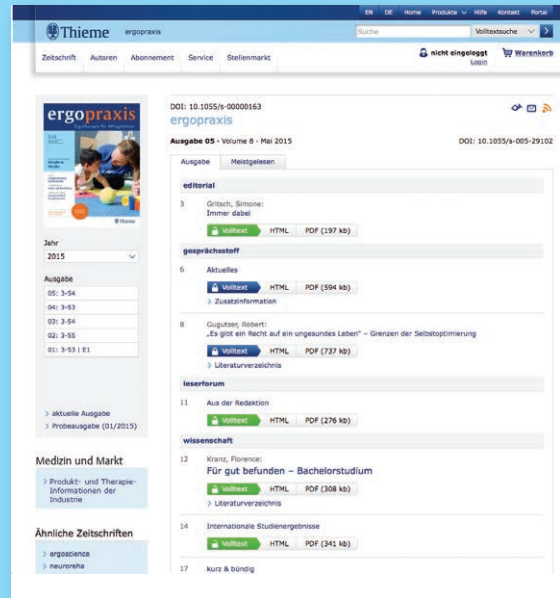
EN DE Home Produkte Hilfe Kontakt Portal

Thieme ergopraxis

Suche Volltextsuche

Zeitschrift Autoren Abonnement Service Stellenmarkt

nicht eingeloggt Login

Warenkorb

ergopraxis

Jahr

2015

Ausgabe

05: 3-54

04: 3-53

03: 3-54

02: 3-55

01: 3-53 | E1

> aktuelle Ausgabe

> Probeausgabe (01/2015)

Medizin und Markt

> Produkt- und Therapie-Informationen der Industrie

Ähnliche Zeitschriften

> ergoscience

> neuroreha

DOI: 10.1055/s-00000163

ergopraxis

Ausgabe 05 · Volume 8 · Mai 2015

DOI: 10.1055/s-005-29102

Ausgabe Meistgelesen

editorial

3 Gritsch, Simone: Immer dabei

Volltext HTML PDF (197 kb)

gesprächsstoff

6 Aktuelles

Volltext HTML PDF (594 kb)

> Zusatzinformation

8 Gugutzer, Robert: „Es gibt ein Recht auf ein ungesundes Leben" – Grenzen der Selbstoptimierung

Volltext HTML PDF (737 kb)

> Literaturverzeichnis

leserforum

11 Aus der Redaktion

Volltext HTML PDF (276 kb)

wissenschaft

12 Kranz, Florence: Für gut befunden – Bachelorstudium

Volltext HTML PDF (308 kb)

> Literaturverzeichnis

14 Internationale Studienergebnisse

Volltext HTML PDF (341 kb)

17 kurz & bündig